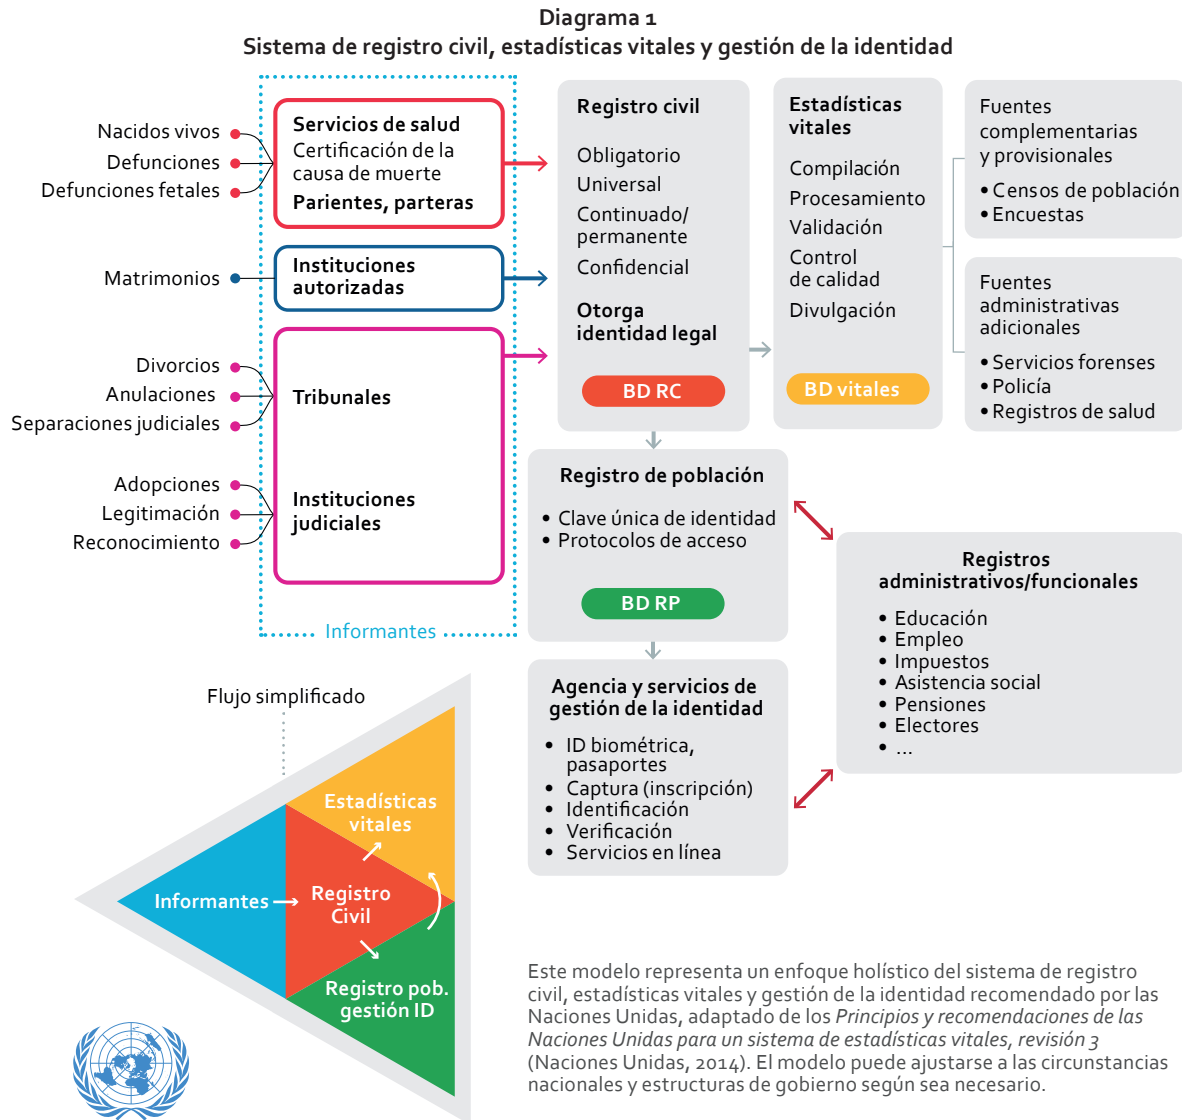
Diagrama 1
Sistema de registro civil, estadísticas vitales y gestión de la identidad

Nacidos vivos
Defunciones
Defunciones fetales

Servicios de salud
Certificación de la causa de muerte
Parientes, parteras

Matrimonios

Instituciones autorizadas

Divorcios
Anulaciones
Separaciones judiciales

Tribunales

Adopciones
Legitimación
Reconocimiento

Instituciones judiciales

Informantes

Registro civil
Obligatorio
Universal
Continuado/ permanente
Confidencial
Otorga identidad legal
BD RC

Estadísticas vitales
Compilación
Procesamiento
Validación
Control de calidad
Divulgación
BD vitales

Fuentes complementarias y provisionales
• Censos de población
• Encuestas

Fuentes administrativas adicionales
• Servicios forenses
• Policía
• Registros de salud

Registro de población
• Clave única de identidad
• Protocolos de acceso
BD RP

Registros administrativos/funcionales
• Educación
• Empleo
• Impuestos
• Asistencia social
• Pensiones
• Electores
• ...

Agencia y servicios de gestión de la identidad
• ID biométrica, pasaportes
• Captura (inscripción)
• Identificación
• Verificación
• Servicios en línea

Flujo simplificado
Estadísticas vitales
Informantes
Registro Civil
Registro pob. gestión ID

Este modelo representa un enfoque holístico del sistema de registro civil, estadísticas vitales y gestión de la identidad recomendado por las Naciones Unidas, adaptado de los *Principios y recomendaciones de las Naciones Unidas para un sistema de estadísticas vitales, revisión 3* (Naciones Unidas, 2014). El modelo puede ajustarse a las circunstancias nacionales y estructuras de gobierno según sea necesario.